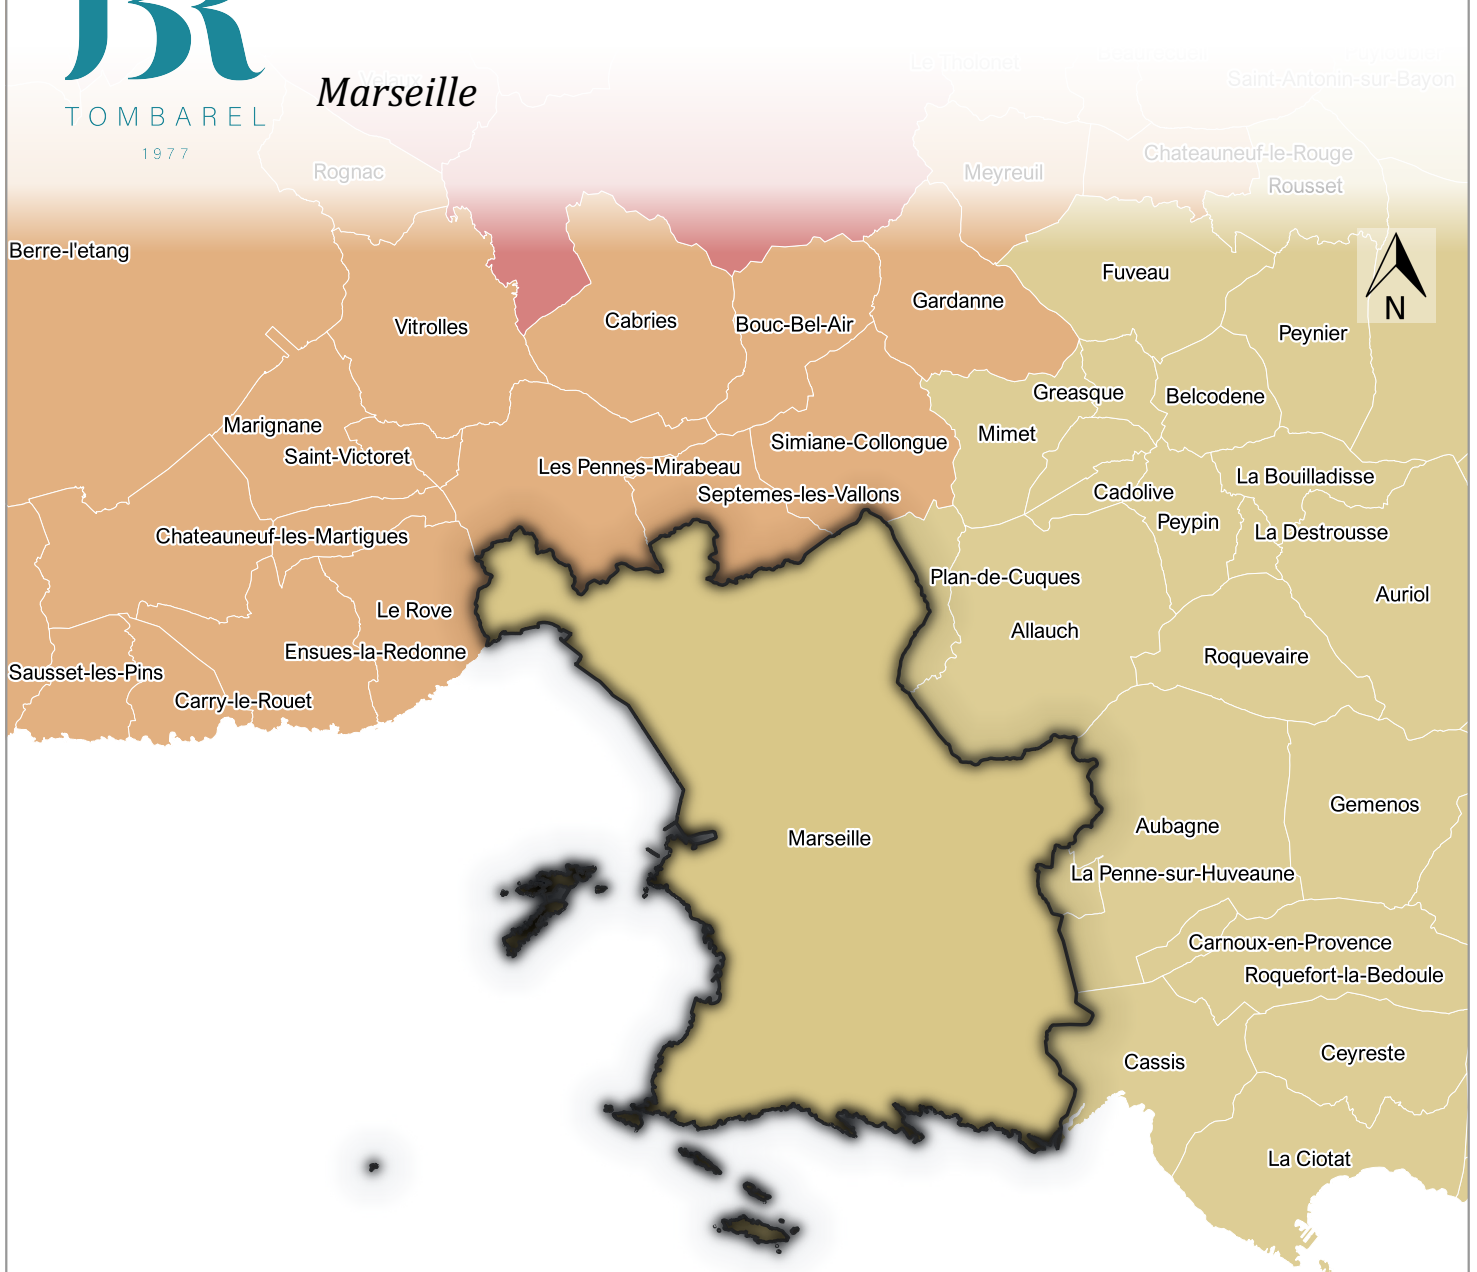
TOMBAREL
1977

Marseille

Velaux
Le Tholonet
Saint-Antonin-sur-Bayon
Rognac
Meyreuil
Chateauneuf-le-Rouge
Rousset
Berre-l'etang
Fuveau
N
Vitrolles
Cabries
Bouc-Bel-Air
Gardanne
Peynier
Greasque
Belcodene
Marignane
Mimet
Saint-Victoret
Simiane-Collongue
Les Pennes-Mirabeau
La Bouilladisse
Septemes-les-Vallons
Cadolive
Peypin
La Destrousse
Chateauneuf-les-Martigues
Plan-de-Cuques
Auriol
Le Rove
Allauch
Roquevaire
Ensues-la-Redonne
Sausset-les-Pins
Carry-le-Rouet
Gemenos
Marseille
Aubagne
La Penne-sur-Huveaune
Carnoux-en-Provence
Roquefort-la-Bedoule
Cassis
Ceyreste
La Ciotat